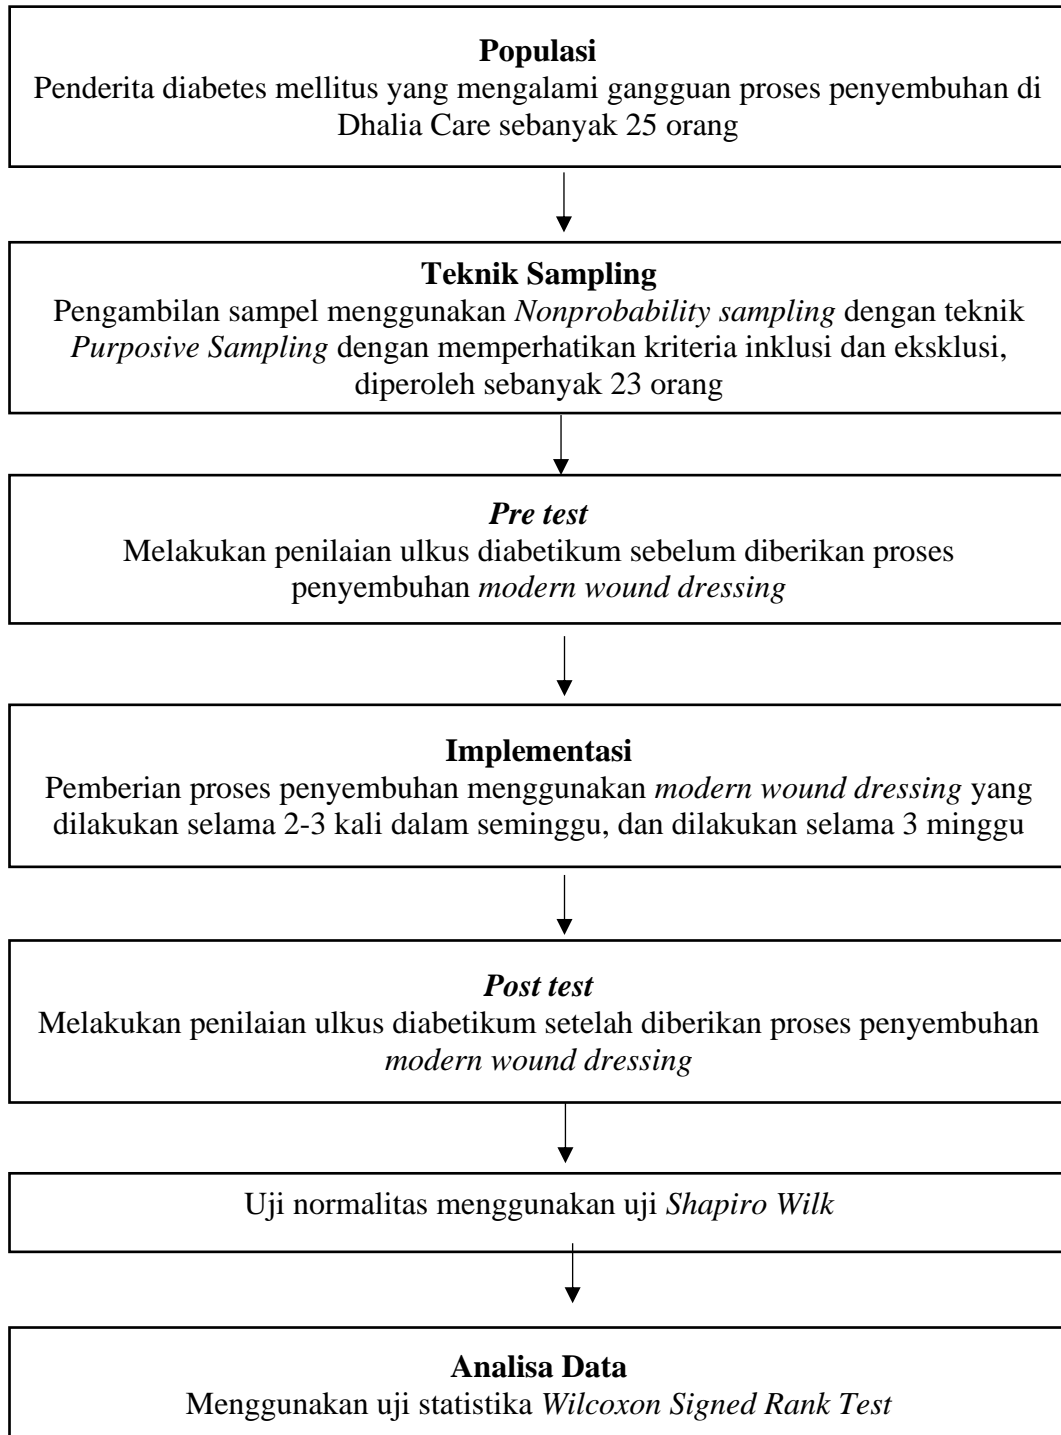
**Populasi**
Penderita diabetes mellitus yang mengalami gangguan proses penyembuhan di Dhalia Care sebanyak 25 orang

**Teknik Sampling**
Pengambilan sampel menggunakan *Nonprobability sampling* dengan teknik *Purposive Sampling* dengan memperhatikan kriteria inklusi dan eksklusi, diperoleh sebanyak 23 orang

***Pre test***
Melakukan penilaian ulkus diabetikum sebelum diberikan proses penyembuhan *modern wound dressing*

**Implementasi**
Pemberian proses penyembuhan menggunakan *modern wound dressing* yang dilakukan selama 2-3 kali dalam seminggu, dan dilakukan selama 3 minggu

***Post test***
Melakukan penilaian ulkus diabetikum setelah diberikan proses penyembuhan *modern wound dressing*

Uji normalitas menggunakan uji *Shapiro Wilk*

**Analisa Data**
Menggunakan uji statistika *Wilcoxon Signed Rank Test*